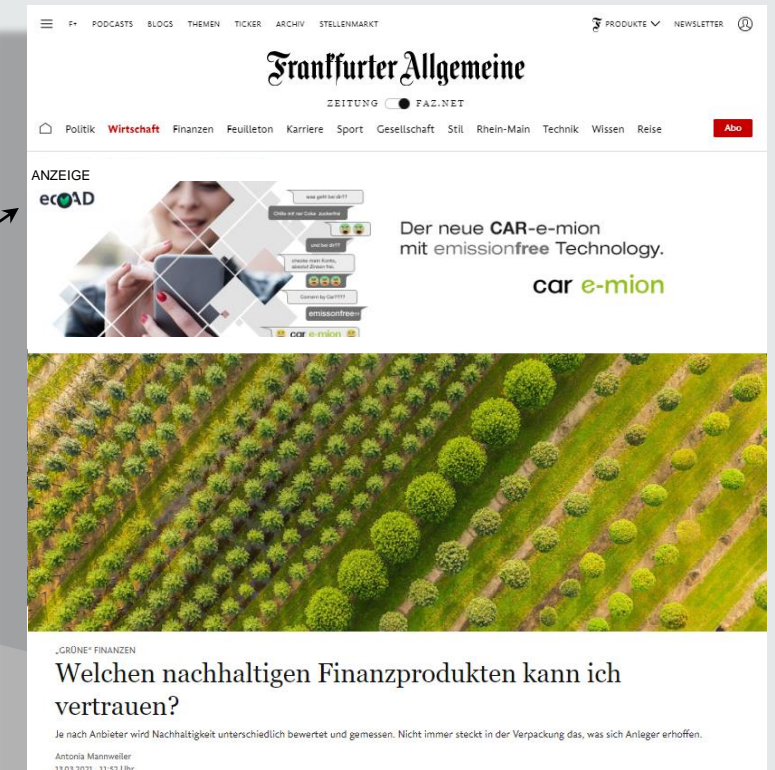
F+ PODCASTS BLOGS THEMEN TICKER ARCHIV STELLENMARKT

PRODUKTE NEWSLETTER

Frankfurter Allgemeine

ZEITUNG FAZ.NET

Politik Wirtschaft Finanzen Feuilleton Karriere Sport Gesellschaft Stil Rhein-Main Technik Wissen Reise

Abo

ANZEIGE

ecoAD

was geht bei dir??

Chille mit ner Coke zuckerfrei

und bei dir??

checke mein Konto, aktuell Zinsen frei.

Concern by Car????

emissonfree

car e-mion

Der neue CAR-e-mion mit emissionfree Technology.

car e-mion

„GRÜNE" FINANZEN

Welchen nachhaltigen Finanzprodukten kann ich vertrauen?

Je nach Anbieter wird Nachhaltigkeit unterschiedlich bewertet und gemessen. Nicht immer steckt in der Verpackung das, was sich Anleger erhoffen.

Antonia Mannweiler

13.03.2021 - 11:52 Uhr